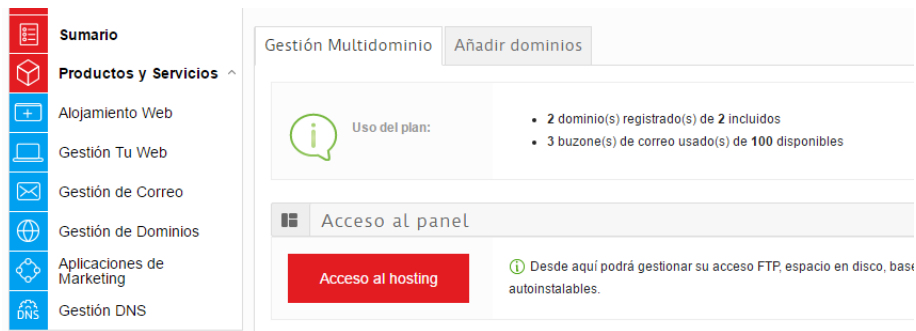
Sumario

Productos y Servicios

Alojamiento Web

Gestión Tu Web

Gestión de Correo

Gestión de Dominios

Aplicaciones de Marketing

DNS Gestión DNS

Gestión Multidominio | Añadir dominios

Uso del plan:

- **2** dominio(s) registrado(s) de **2** incluidos
- **3** buzone(s) de correo usado(s) de **100** disponibles

Acceso al panel

Acceso al hosting

Desde aquí podrá gestionar su acceso FTP, espacio en disco, base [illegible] autoinstalables.